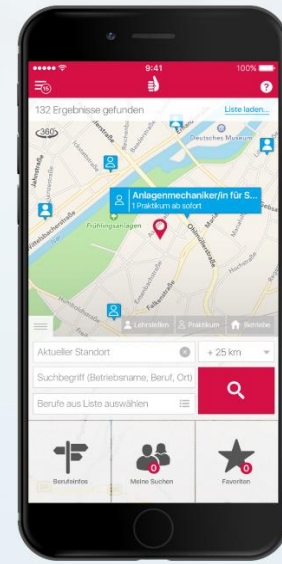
9:41
100%
15
?
132 Ergebnisse gefunden
Liste laden...
360
Deutsches Museum
Anlagenmechaniker/in für S...
1 Praktikum ab sofort
Frühlingsanlagen
Lehrstellen
Praktikum
Betriebe
Aktueller Standort
+ 25 km
Suchbegriff (Betriebsname, Beruf, Ort)
Berufe aus Liste auswählen
Berufsinfos
0
Meine Suchen
0
Favoriten